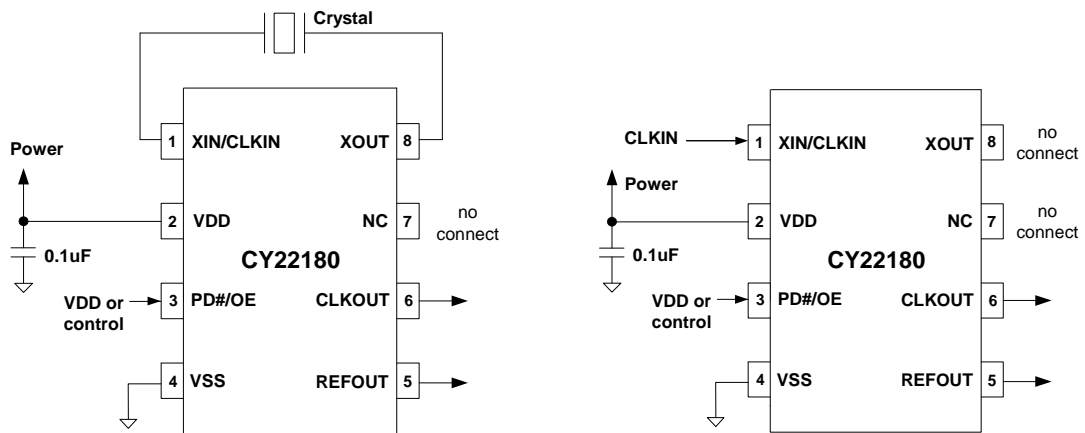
Crystal

Power

0.1uF

VDD or control

1 XIN/CLKIN
2 VDD
3 PD#/OE
4 VSS

XOUT 8
NC 7
CLKOUT 6
REFOUT 5

no connect

CY22180

CLKIN

Power

0.1uF

VDD or control

1 XIN/CLKIN
2 VDD
3 PD#/OE
4 VSS

XOUT 8
NC 7
CLKOUT 6
REFOUT 5

no connect

no connect

CY22180